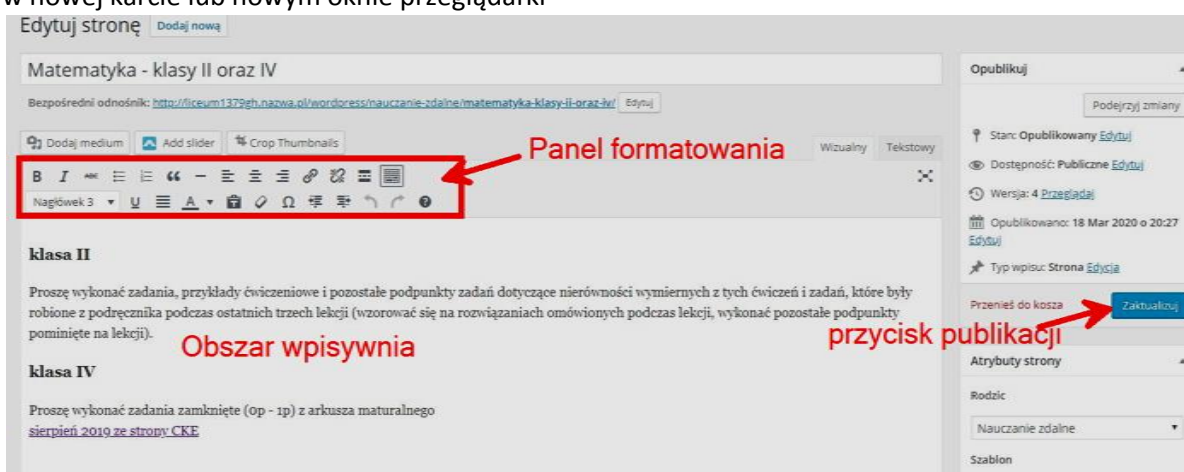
w nowej karcie lub nowym oknie przeglądarki

Edytuj stronę Dodaj nową

Matematyka - klasy II oraz IV

Bezpośredni odnośnik: http://liceum1379gh.nazwa.pl/wordpress/nauczanie-zdalne/matematyka-klasy-ii-oraz-iv/ Edytuj

Dodaj medium Add slider Crop Thumbnails

Wizualny Tekstowy

Panel formatowania

Nagłówek 3

klasa II

Proszę wykonać zadania, przykłady ćwiczeniowe i pozostałe podpunkty zadań dotyczące nierówności wymiernych z tych ćwiczeń i zadań, które były robione z podręcznika podczas ostatnich trzech lekcji (wzorować się na rozwiązaniach omówionych podczas lekcji, wykonać pozostałe podpunkty pominięte na lekcji).

Obszar wpisywnia

klasa IV

Proszę wykonać zadania zamknięte (0p - 1p) z arkusza maturalnego
sierpień 2019 ze strony CKE

Opublikuj

Podejrzyj zmiany

Stan: Opublikowany Edytuj

Dostępność: Publiczne Edytuj

Wersja: 4 Przeglądaj

Opublikowano: 18 Mar 2020 o 20:27 Edytuj

Typ wpisu: Strona Edycja

Przenieś do kosza

Zaktualizuj

przycisk publikacji

Atrybuty strony

Rodzic

Nauczanie zdalne

Szablon